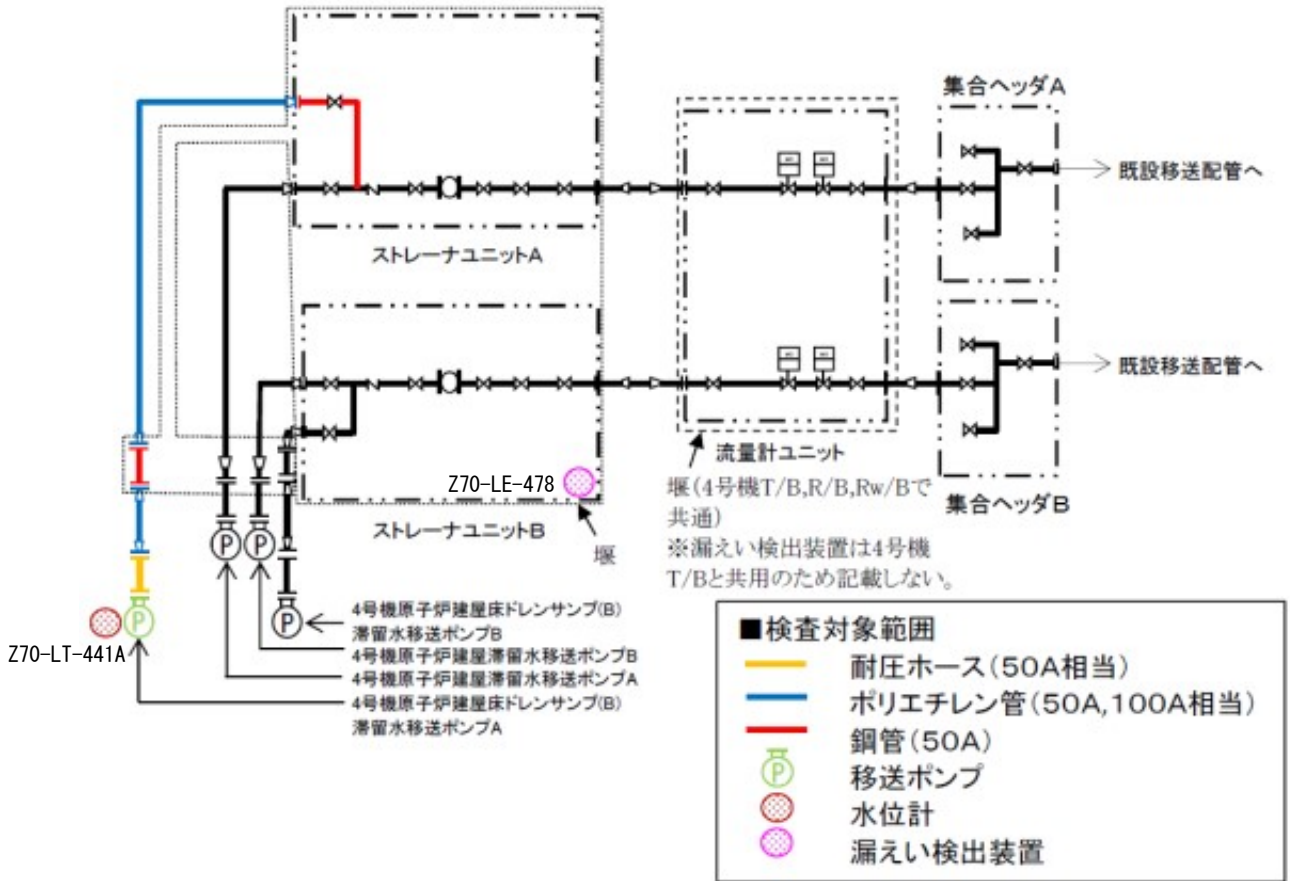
集合ヘッダA

既設移送配管へ

ストレーナユニットA

既設移送配管へ

流量計ユニット

Z70-LE-478

堰(4号機T/B,R/B,Rw/Bで共通)
※漏えい検出装置は4号機T/Bと共用のため記載しない。

集合ヘッダB

ストレーナユニットB

堰

P

P

P

P

Z70-LT-441A

4号機原子炉建屋床ドレンサンプ(B)
滞留水移送ポンプB
4号機原子炉建屋滞留水移送ポンプB
4号機原子炉建屋滞留水移送ポンプA
4号機原子炉建屋床ドレンサンプ(B)
滞留水移送ポンプA

■検査対象範囲
耐圧ホース(50A相当)
ポリエチレン管(50A,100A相当)
鋼管(50A)
移送ポンプ
水位計
漏えい検出装置